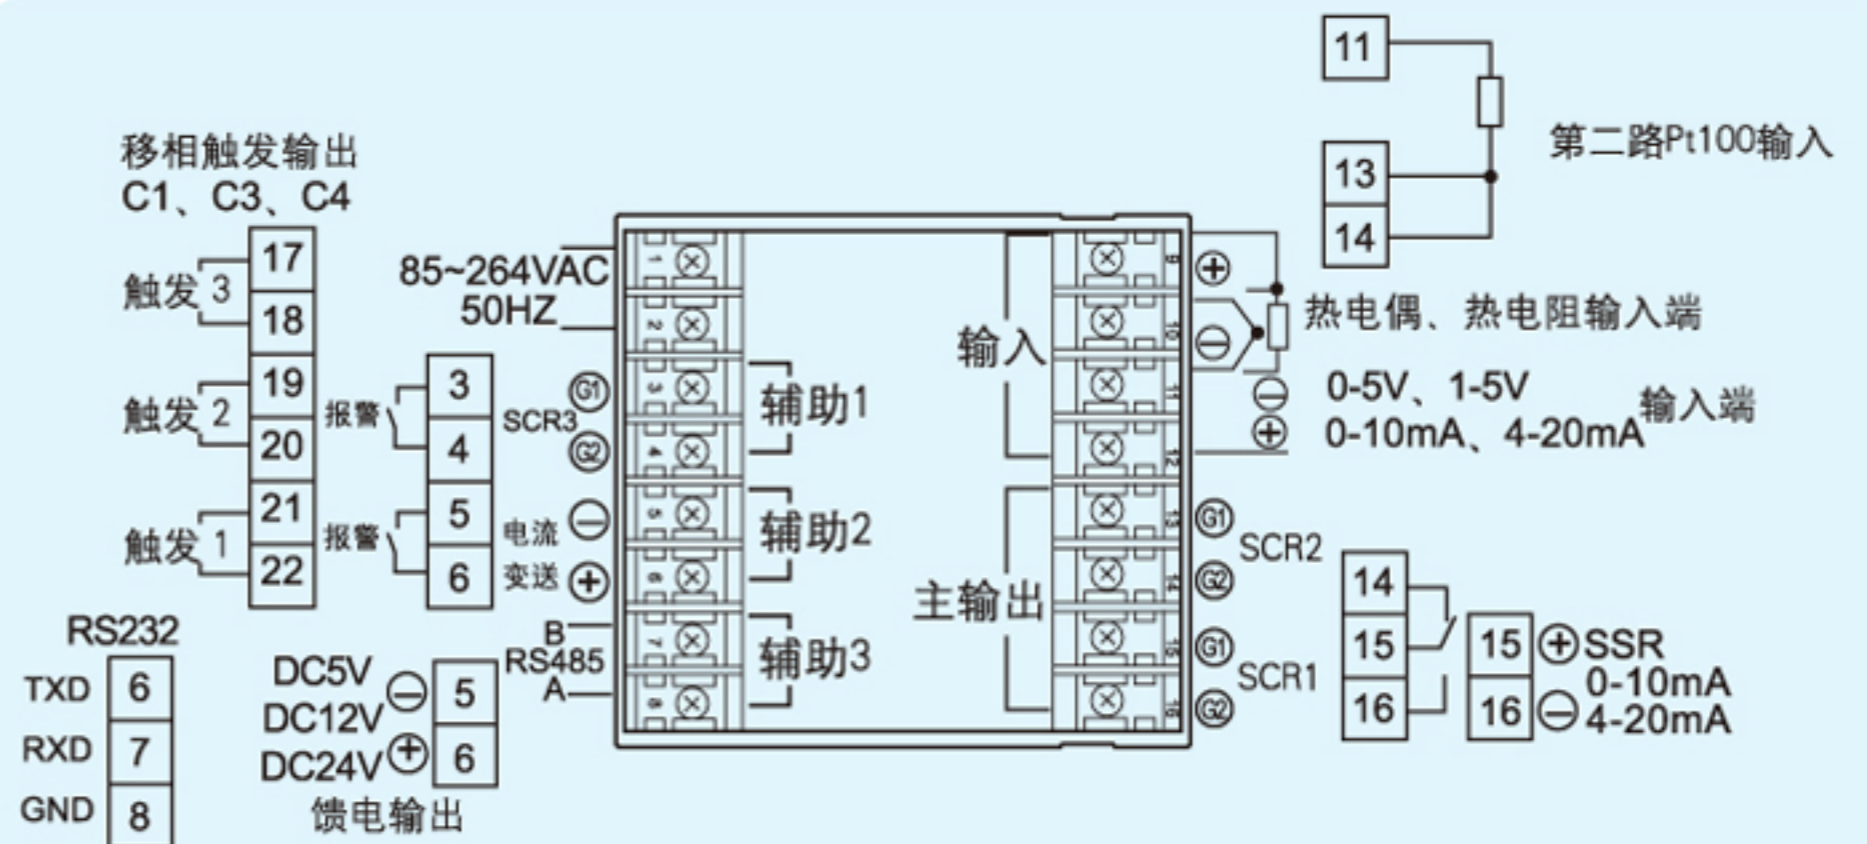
11
13
14
第二路Pt100输入

移相触发输出
C1、C3、C4

17
18
19
20
21
22
触发3
触发2
触发1

报警
报警
3
4
5
6

85~264VAC
50HZ
SCR3
G1
G2
电流
变送
B
RS485
A

1
2
3
4
5
6
7
8
辅助1
辅助2
辅助3

输入
主输出
9
10
11
12
13
14
15
16

热电偶、热电阻输入端
0-5V、1-5V
0-10mA、4-20mA
输入端

G1
G2
SCR2
G1
G2
SCR1

14
15
16
15
16
SSR
0-10mA
4-20mA

RS232
TXD 6
RXD 7
GND 8

DC5V
DC12V
DC24V
5
6
馈电输出